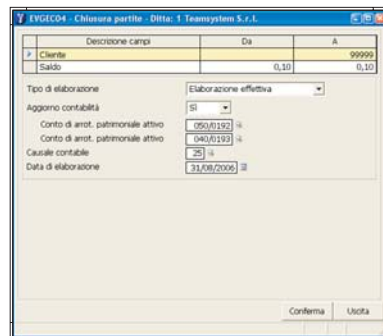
EVGEC04 - Chiusura partite - Ditta: 1 Teamsystem S.r.l.

| | Descrizione campi | Da | A |
|---|---|---|---|
| ▸ | Cliente | | 99999 |
| | Saldo | 0,10 | 0,10 |

Tipo di elaborazione
Elaborazione effettiva

Aggiorno contabilità
Sì

Conto di arrot. patrimoniale attivo
050/0192

Conto di arrot. patrimoniale attivo
040/0193

Causale contabile
25

Data di elaborazione
31/08/2006

Conferma
Uscita